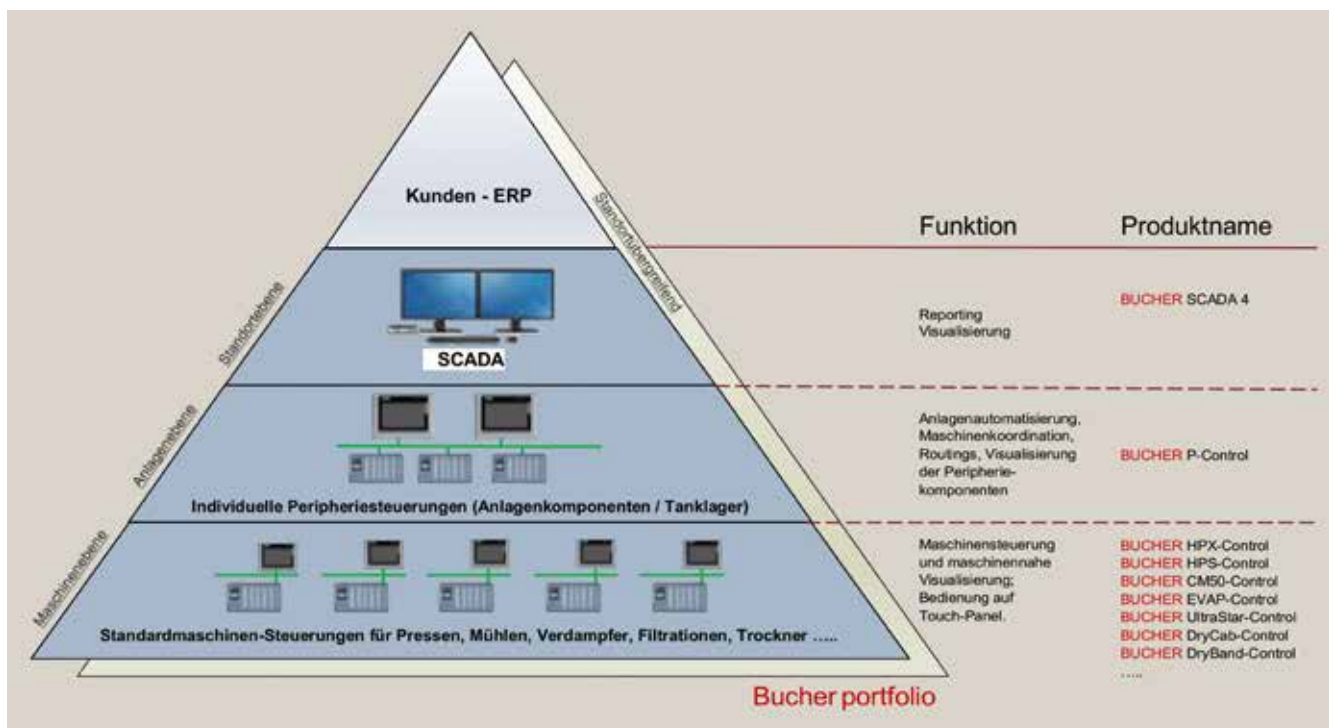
Kunden - ERP

Standortübergreifend

Standortebene

SCADA

Anlagenebene

Individuelle Peripheriesteuerungen (Anlagenkomponenten / Tanklager)

Maschinenebene

Standardmaschinen-Steuerungen für Pressen, Mühlen, Verdampfer, Filtrationen, Trockner .....

| Funktion | Produktname |
|---|---|
| Reporting Visualisierung | BUCHER SCADA 4 |
| Anlagenautomatisierung, Maschinenkoordination, Routings, Visualisierung der Peripheriekomponenten | BUCHER P-Control |
| Maschinensteuerung und maschinennahe Visualisierung; Bedienung auf Touch-Panel. | BUCHER HPX-Control<br>BUCHER HPS-Control<br>BUCHER CM50-Control<br>BUCHER EVAP-Control<br>BUCHER UltraStar-Control<br>BUCHER DryCab-Control<br>BUCHER DryBand-Control<br>..... |

Bucher portfolio